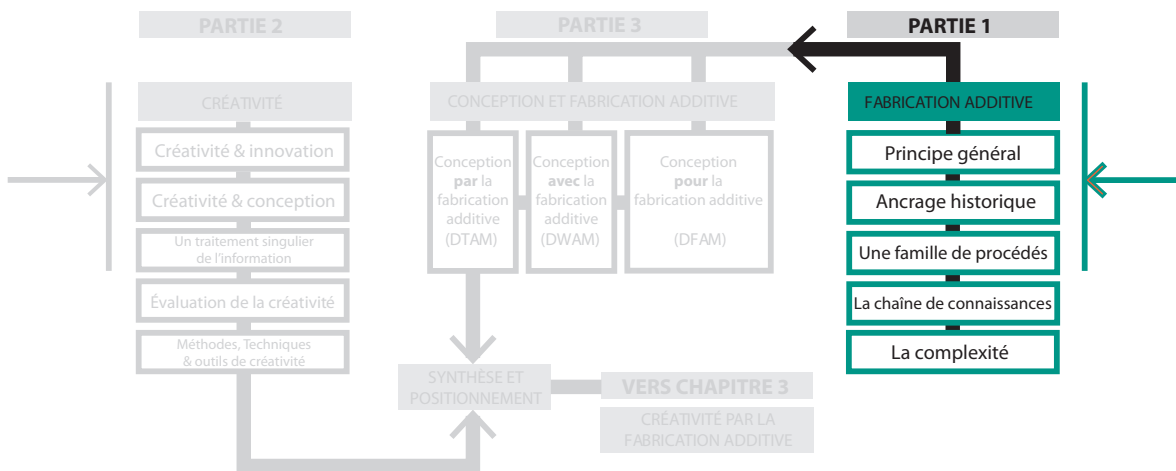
PARTIE 2

CRÉATIVITÉ

Créativité & innovation

Créativité & conception

Un traitement singulier de l'information

Évaluation de la créativité

Méthodes, Techniques & outils de créativité

PARTIE 3

CONCEPTION ET FABRICATION ADDITIVE

Conception **par** la fabrication additive (DTAM)

Conception **avec** la fabrication additive (DWAM)

Conception **pour** la fabrication additive (DFAM)

SYNTHÈSE ET POSITIONNEMENT

VERS CHAPITRE 3

CRÉATIVITÉ PAR LA FABRICATION ADDITIVE

PARTIE 1

FABRICATION ADDITIVE

Principe général

Ancrage historique

Une famille de procédés

La chaîne de connaissances

La complexité